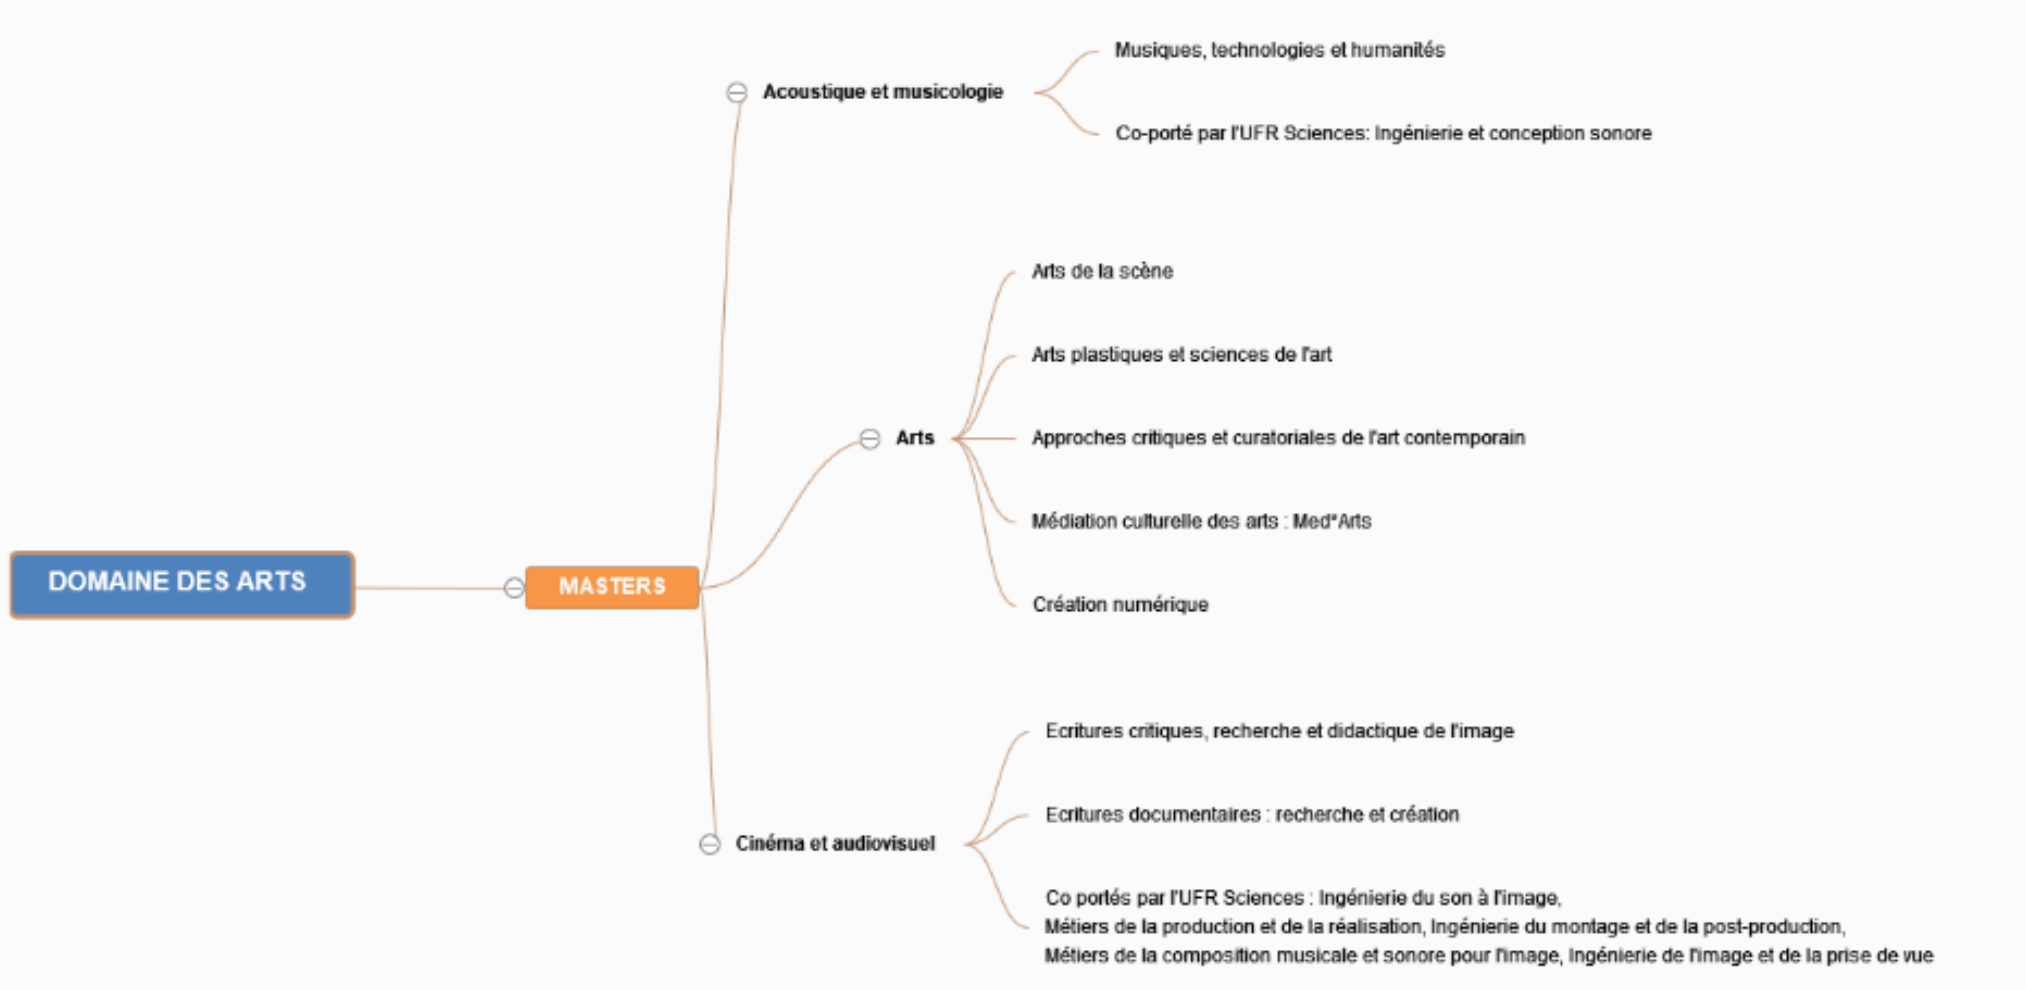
DOMAINE DES ARTS

MASTERS

Acoustique et musicologie

Musiques, technologies et humanités

Co-porté par l'UFR Sciences: Ingénierie et conception sonore

Arts

Arts de la scène

Arts plastiques et sciences de l'art

Approches critiques et curatoriales de l'art contemporain

Médiation culturelle des arts : Med*Arts

Création numérique

Cinéma et audiovisuel

Ecritures critiques, recherche et didactique de l'image

Ecritures documentaires : recherche et création

Co portés par l'UFR Sciences : Ingénierie du son à l'image,
Métiers de la production et de la réalisation, Ingénierie du montage et de la post-production,
Métiers de la composition musicale et sonore pour l'image, Ingénierie de l'image et de la prise de vue